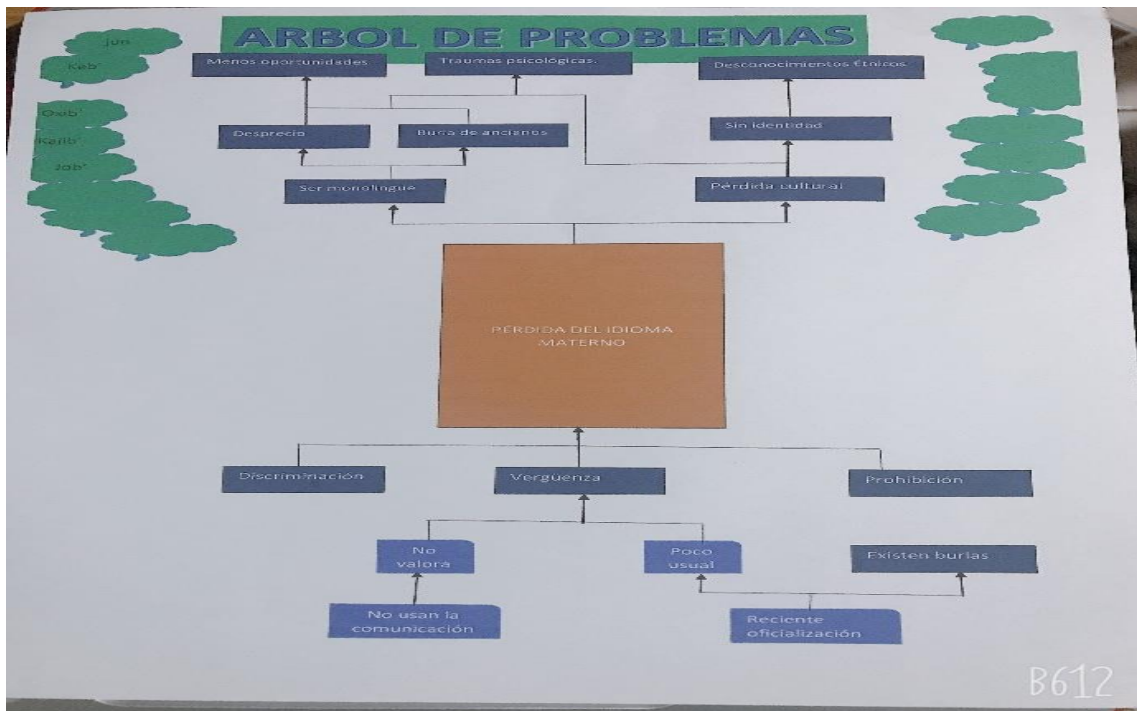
ARBOL DE PROBLEMAS

Jun

Keb'

Oxib'

Kajib'

Job'

Menos oportunidades

Traumas psicológicas.

Desconocimientos Étnicos

Desprecio

Burla de ancianos

Sin identidad

Ser monolingue

Pérdida cultural

PERDIDA DEL IDIOMA MATERNO

Discriminación

Verguenza

Prohibición

No valora

Poco usual

Existen burlas

No usan la comunicación

Reciente oficialización

B612